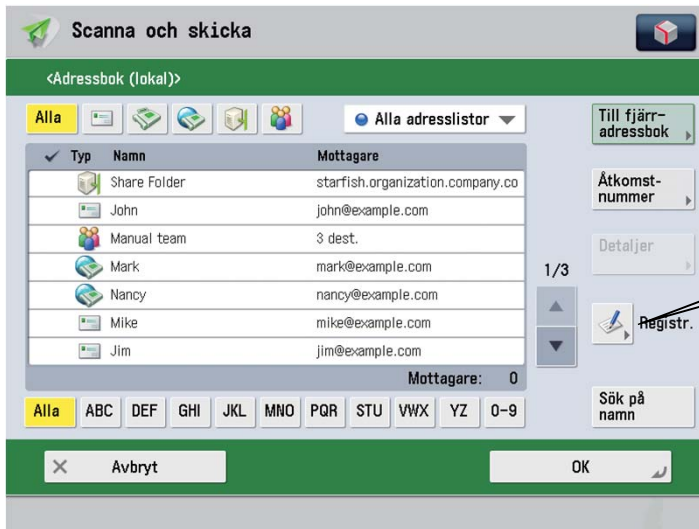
Scanna och skicka

<Adressbok (lokal)>

Alla

Alla adresslistor

Till fjärr-adressbok

| ✓ Typ | Namn | Mottagare |
|---|---|---|
| | Share Folder | starfish.organization.company.co |
| | John | john@example.com |
| | Manual team | 3 dest. |
| | Mark | mark@example.com |
| | Nancy | nancy@example.com |
| | Mike | mike@example.com |
| | Jim | jim@example.com |

Mottagare: 0

Åtkomst-nummer

Detaljer

1/3

Registr.

Alla ABC DEF GHI JKL MNO PQR STU VWX YZ 0-9

Sök på namn

Avbryt

OK